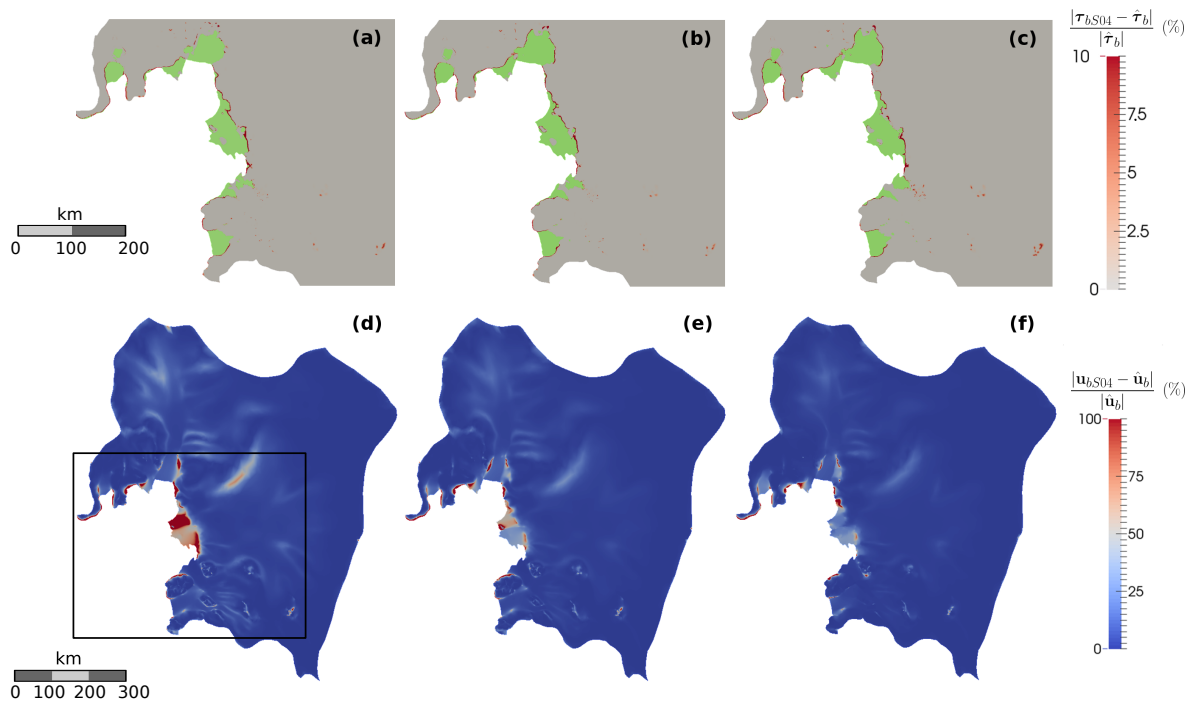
(a)

(b)

(c)

$\frac{|\boldsymbol{\tau}_{bS04} - \hat{\boldsymbol{\tau}}_b|}{|\hat{\boldsymbol{\tau}}_b|}$ (%)

10

7,5

5

2,5

0

km

0 100 200

(d)

(e)

(f)

$\frac{|\mathbf{u}_{bS04} - \hat{\mathbf{u}}_b|}{|\hat{\mathbf{u}}_b|}$ (%)

100

75

50

25

0

km

0 100 200 300